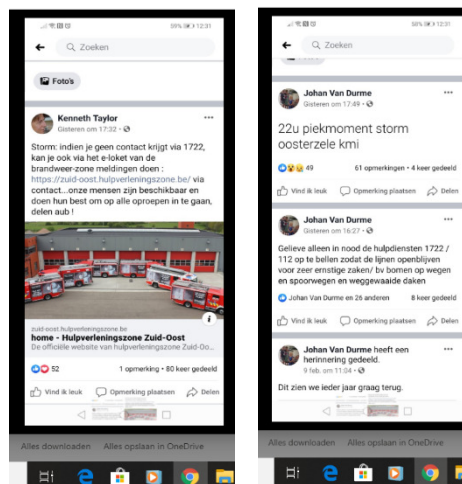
59% 12:31

Zoeken

Foto's

Kenneth Taylor
Gisteren om 17:32 ·

Storm: indien je geen contact krijgt via 1722, kan je ook via het e-loket van de brandweer-zone meldingen doen : https://zuid-oost.hulpverleningszone.be/ via contact...onze mensen zijn beschikbaar en doen hun best om op alle oproepen in te gaan, delen aub !

zuid-oost.hulpverleningszone.be
home - Hulpverleningszone Zuid-Oost
De officiële website van hulpverleningszone Zuid-Oost

52
1 opmerking • 80 keer gedeeld

Vind ik leuk
Opmerking plaatsen
Delen

50% 12:31

Zoeken

Johan Van Durme
Gisteren om 17:49 ·

22u piekmoment storm oosterzele kmi

49
61 opmerkingen • 4 keer gedeeld

Vind ik leuk
Opmerking plaatsen
Delen

Johan Van Durme
Gisteren om 16:27 ·

Gelieve alleen in nood de hulpdiensten 1722 / 112 op te bellen zodat de lijnen openblijven voor ezer ernstige zaken/ bv bomen op wegen en spoorwegen en weggewaaide daken

Johan Van Durme en 26 anderen
8 keer gedeeld

Vind ik leuk
Opmerking plaatsen
Delen

Johan Van Durme heeft een herinnering gedeeld.
9 feb. om 11:04 ·

Dit zien we ieder jaar graag terug.

Alles downloaden
Alles opslaan in OneDrive